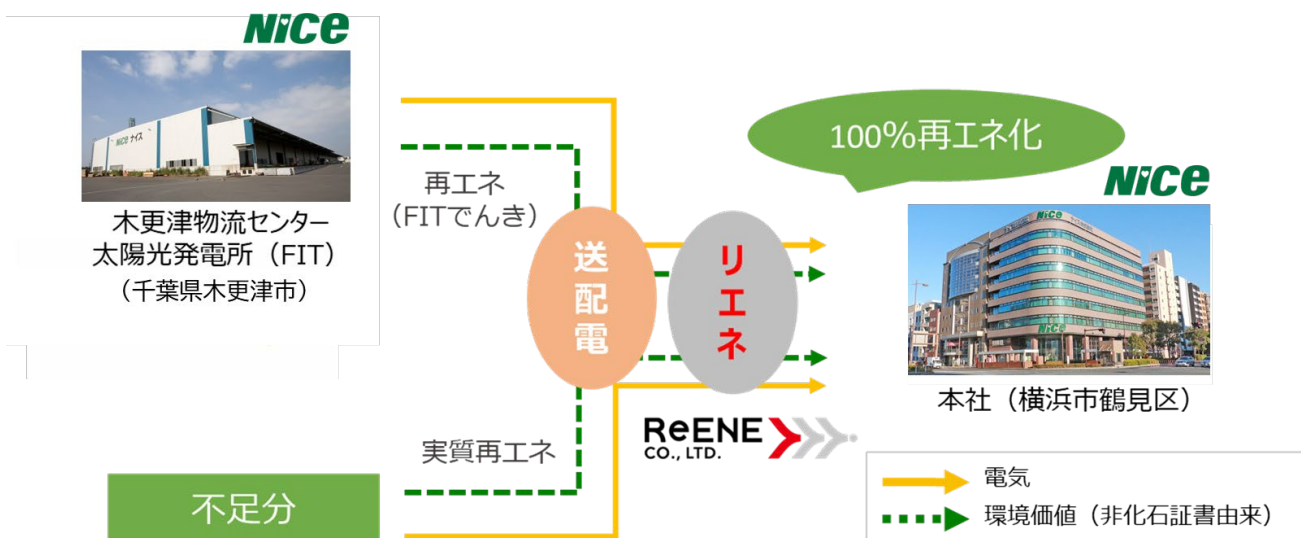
NiCe

木更津物流センター
太陽光発電所（FIT）
（千葉県木更津市）

再エネ
（FITでんき）

送配電

リエネ

100%再エネ化

NiCe

本社（横浜市鶴見区）

ReENE CO., LTD.

実質再エネ

不足分

電気
環境価値（非化石証書由来）